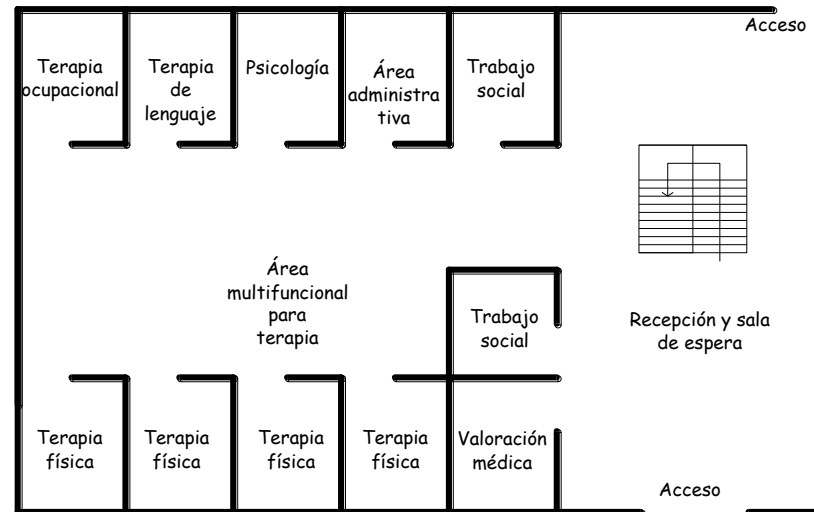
Acceso

Terapia ocupacional

Terapia de lenguaje

Psicología

Área administra tiva

Trabajo social

Área multifuncional para terapia

Trabajo social

Recepción y sala de espera

Terapia física

Terapia física

Terapia física

Terapia física

Valoración médica

Acceso